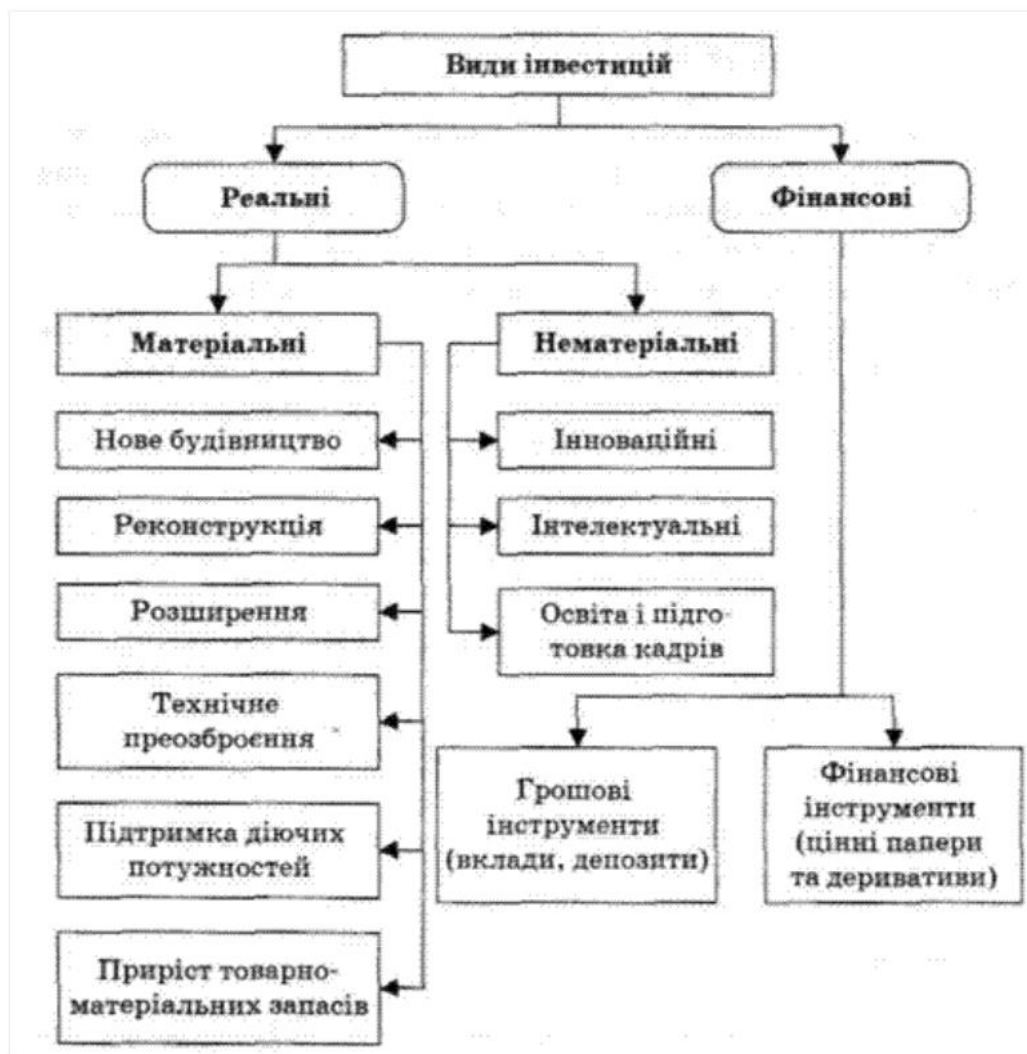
Види інвестицій

Реальні

Фінансові

Матеріальні

Нематеріальні

Нове будівництво

Реконструкція

Розширення

Технічне преозброєння

Підтримка діючих потужностей

Приріст товарно-матеріальних запасів

Інноваційні

Інтелектуальні

Освіта і підготовка кадрів

Грошові інструменти (вклади, депозити)

Фінансові інструменти (цінні папери та деривативи)